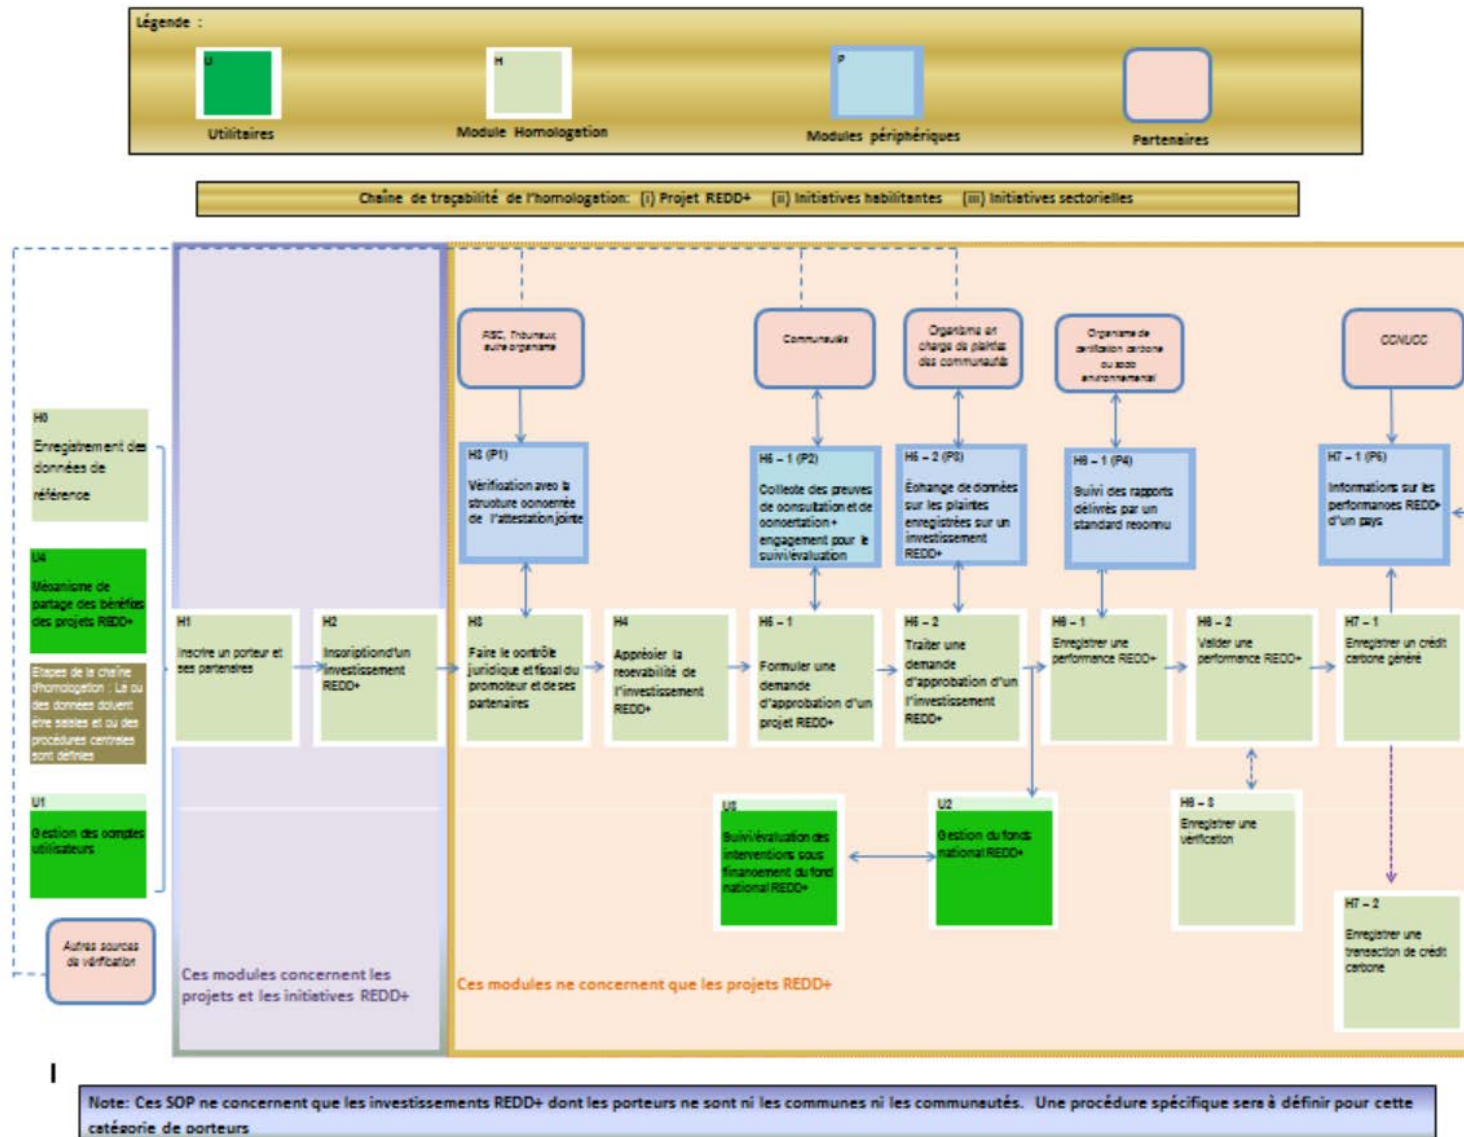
Légende :

U
Utilitaires

H
Module Homologation

P
Modules périphériques

Partenaires

Chaîne de traçabilité de l'homologation: (i) Projet REDD+ (ii) Initiatives habilitantes (iii) Initiatives sectorielles

H0
Enregistrement des données de référence

U4
Mécanisme de partage des bénéfices des projets REDD+

Etapes de la chaîne d'homologation : Le ou des données doivent être saisies et ou des procédures centrales sont définies

U1
Gestion des comptes utilisateurs

Autres sources de vérification

H1
Inscrire un porteur et ses partenaires

H2
Inscription d'un investissement REDD+

Ces modules concernent les projets et les initiatives REDD+

RSC, Tribunaux, autre organisme

H3 (P1)
Vérification avec la structure concernée de l'attestation jointe

H3
Faire le contrôle juridique et fiscal du promoteur et de ses partenaires

H4
Apprécier la recevabilité de l'investissement REDD+

Communautés

H5 – 1 (P2)
Collecte des preuves de consultation et de concertation + engagement pour le suivi/évaluation

H5 – 1
Formuler une demande d'approbation d'un projet REDD+

Organisme en charge des plaintes des communautés

H5 – 2 (P3)
Échange de données sur les plaintes enregistrées sur un investissement REDD+

H5 – 2
Traiter une demande d'approbation d'un l'investissement REDD+

Organisme de certification carbone ou socio environnemental

H6 – 1 (P4)
Suivi des rapports délivrés par un standard reconnu

H6 – 1
Enregistrer une performance REDD+

H6 – 2
Valider une performance REDD+

H6 – 3
Enregistrer une vérification

CCNUCC

H7 – 1 (P5)
Informations sur les performances REDD+ d'un pays

H7 – 1
Enregistrer un crédit carbone généré

H7 – 2
Enregistrer une transaction de crédit carbone

U3
Suivi/évaluation des interventions sous financement du fond national REDD+

U2
Gestion du fonds national REDD+

Ces modules ne concernent que les projets REDD+

Note: Ces SOP ne concernent que les investissements REDD+ dont les porteurs ne sont ni les communes ni les communautés. Une procédure spécifique sera à définir pour cette catégorie de porteurs